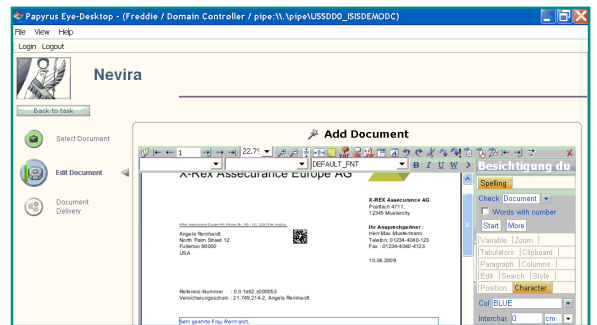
Papyrus Eye-Desktop - (Freddie / Domain Controller / pipe:\\.\pipe\USSDD0_ISISDEMODC)

File View Help

Login Logout

Nevira

Back to task

Select Document

Edit Document

Document Delivery

Add Document

1

22.7

DEFAULT_FNT

B I U W

Besichtigung du

X-Rex Assecurance Europe AG

X-REX Assecurance AG
Postfach 4711,
12345 Mustercity

Ihr Ansprechpartner :
Herr Max Mustermann
Telefon: 01234-4040-123
Fax : 01234-4060-4123

10.06.2009

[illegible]

Angela Reinhardt
North Palm Street 12
Fullerton 90000
USA

Referenz-Nummer : 0.0.1e52.d00053
Versicherungsschein : 21.746.214-2, Angela Reinhardt

Sehr geehrte Frau Reinhardt,

Spelling

Check Document

Words with number

Start More

Variable Zoom

Tabulators Clipboard

Paragraph Columns

Edit Search Style

Position Character

Col BLUE

Interchar. 0 cm